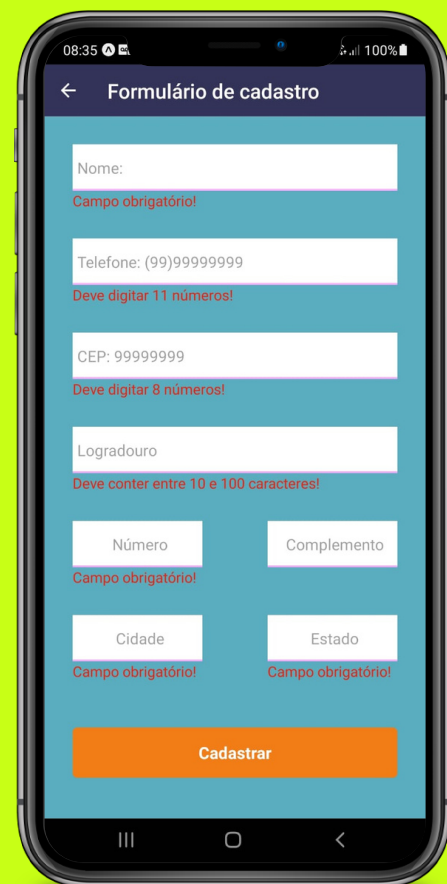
08:35 100%

←

Formulário de cadastro

Nome:

Campo obrigatório!

Telefone: (99)99999999

Deve digitar 11 números!

CEP: 99999999

Deve digitar 8 números!

Logradouro

Deve conter entre 10 e 100 caracteres!

Número

Campo obrigatório!

Complemento

Cidade

Campo obrigatório!

Estado

Campo obrigatório!

Cadastrar